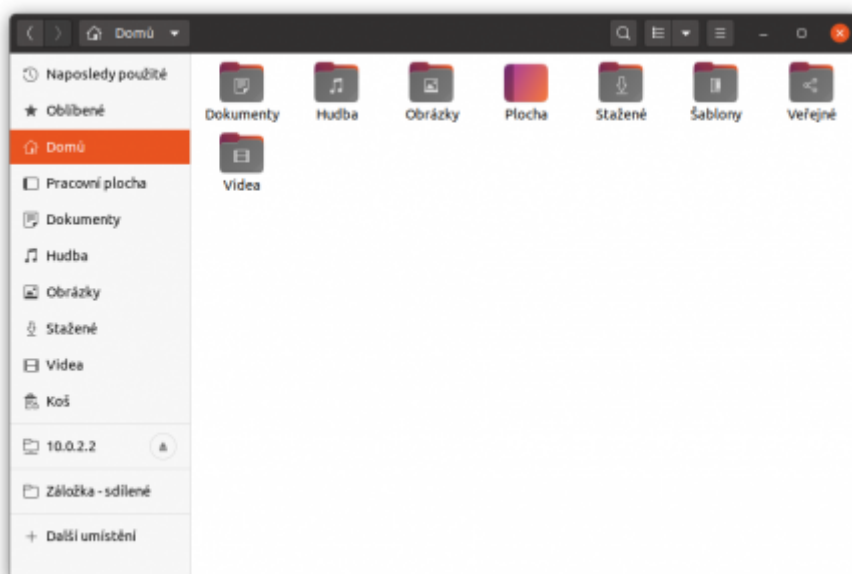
Domů

Naposledy použité
Oblíbené
Domů
Pracovní plocha
Dokumenty
Hudba
Obrázky
Stažené
Videa
Koš
10.0.2.2
Záložka - sdílené
+ Další umístění

Dokumenty
Hudba
Obrázky
Plocha
Stažené
Šablony
Veřejné
Videa